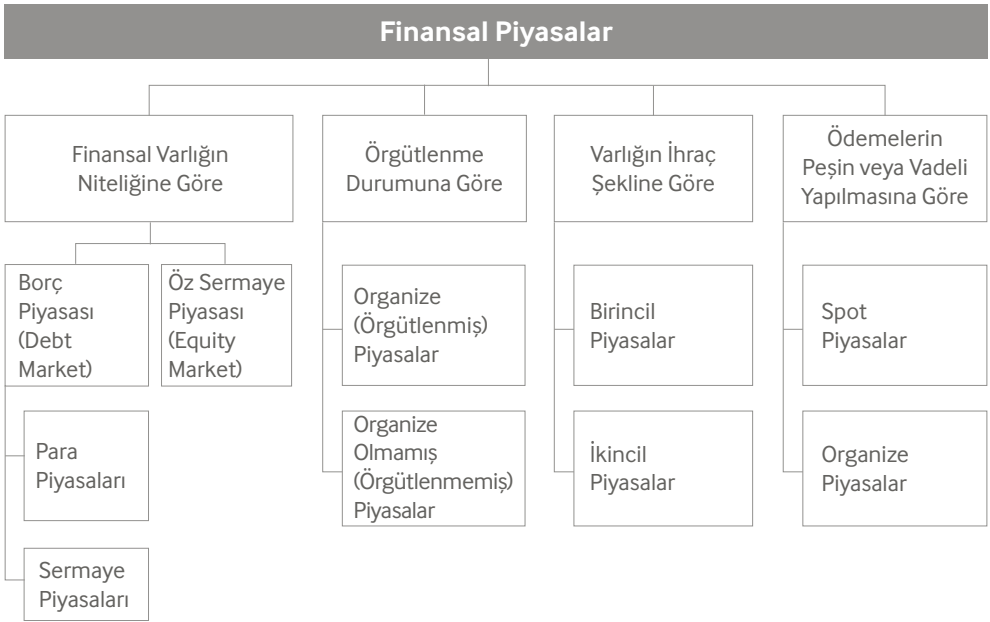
Finansal Piyasalar

Finansal Varlığın Niteliğine Göre

Borç Piyasası (Debt Market)

Öz Sermaye Piyasası (Equity Market)

Para Piyasaları

Sermaye Piyasaları

Örgütlenme Durumuna Göre

Organize (Örgütlenmiş) Piyasalar

Organize Olmamış (Örgütlenmemiş) Piyasalar

Varlığın İhraç Şekline Göre

Birincil Piyasalar

İkincil Piyasalar

Ödemelerin Peşin veya Vadeli Yapılmasına Göre

Spot Piyasalar

Organize Piyasalar